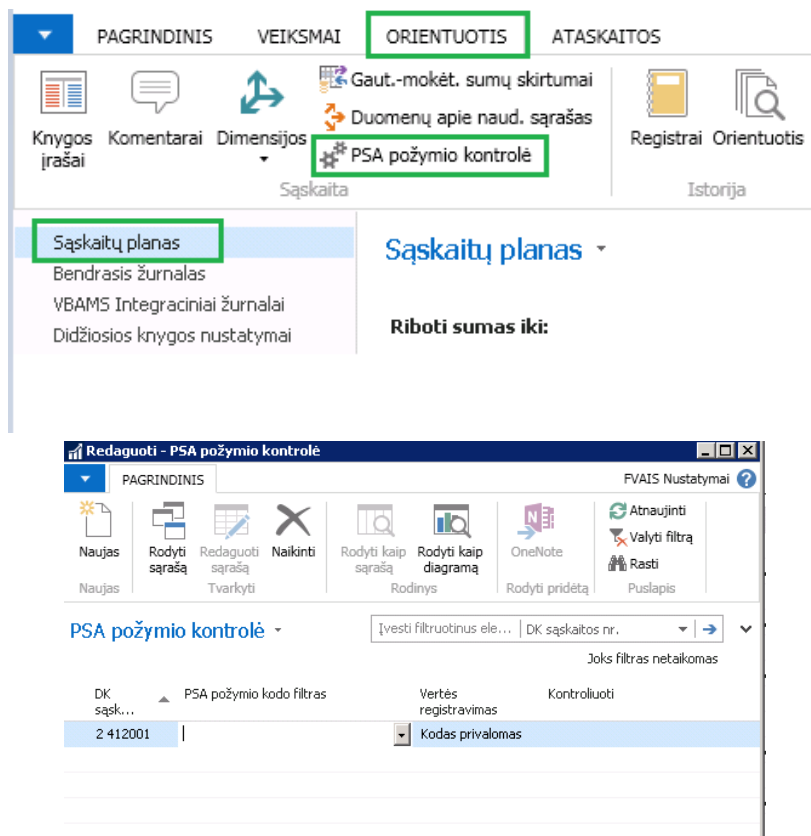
PAGRINDINIS VEIKSMAI ORIENTUOTIS ATASKAITOS

Knygos įrašai Komentarai Dimensijos Gaut.-mokėt. sumų skirtumai Duomenų apie naud. sąrašas PSA požymio kontrolė Registrai Orientuotis

Sąskaita Istorija

Sąskaitų planas
Bendrasis žurnalas
VBAMS Integraciniai žurnalai
Didžiosios knygos nustatymai

Sąskaitų planas

Riboti sumas iki:

Redaguoti - PSA požymio kontrolė

PAGRINDINIS FVAIS Nustatymai

Naujas Rodyti sąrašą Redaguoti sąrašą Naikinti Rodyti kaip sąrašą Rodyti kaip diagramą OneNote Atnaujinti Valyti filtrą Rasti

Naujas Tvarkyti Rodinys Rodyti pridėtą Puslapis

PSA požymio kontrolė

Įvesti filtruotinus ele... DK sąskaitos nr.

Joks filtras netaikomas

| DK sąsk... | PSA požymio kodo filtras | Vertės registravimas | Kontroliuoti |
|---|---|---|---|
| 2 412001 | | Kodas privalomas | |